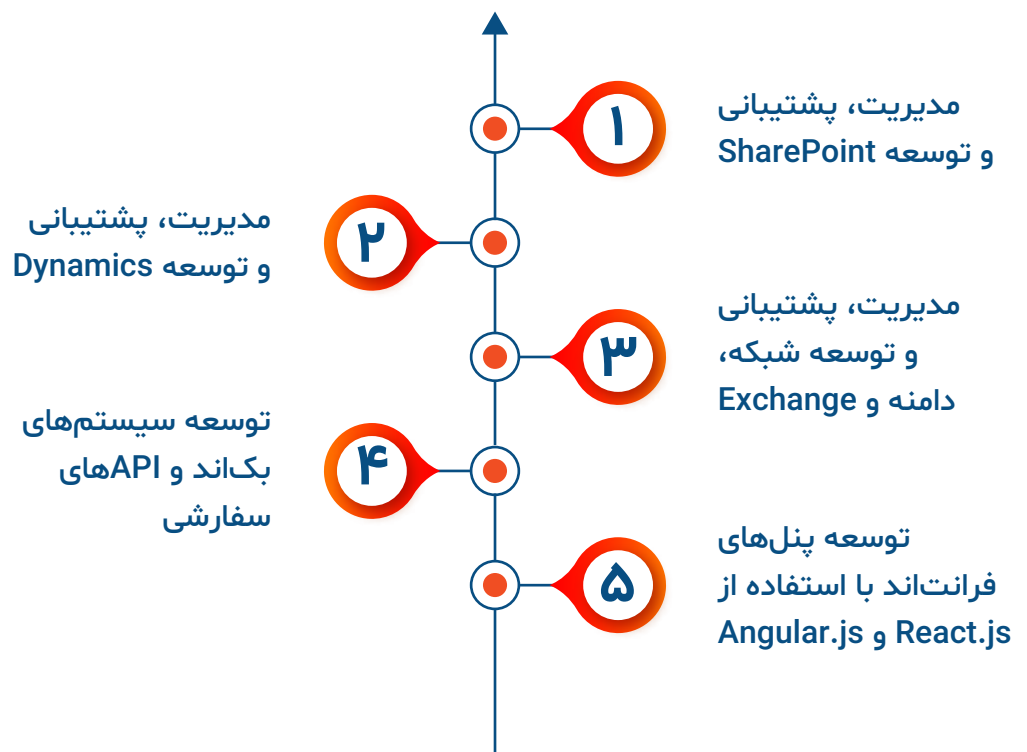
۱
مدیریت، پشتیبانی و توسعه SharePoint

۲
مدیریت، پشتیبانی و توسعه Dynamics

۳
مدیریت، پشتیبانی و توسعه شبکه، دامنه و Exchange

۴
توسعه سیستم‌های بک‌اند و APIهای سفارشی

۵
توسعه پنل‌های فرانت‌اند با استفاده از React.js و Angular.js